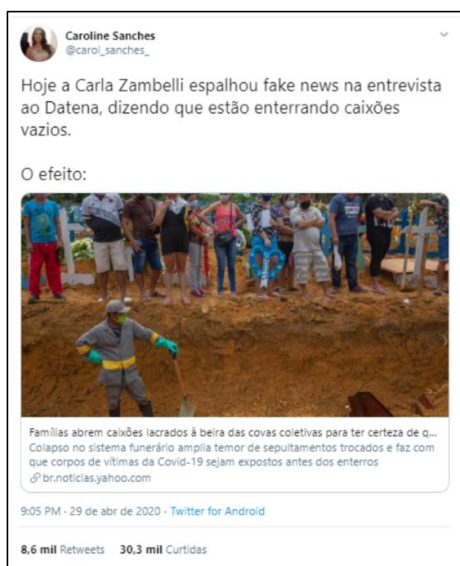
Caroline Sanches
@carol_sanches_

Hoje a Carla Zambelli espalhou fake news na entrevista ao Datena, dizendo que estão enterrando caixões vazios.

O efeito:

Famílias abrem caixões lacrados à beira das covas coletivas para ter certeza de q...
Colapso no sistema funerário amplia temor de sepultamentos trocados e faz com que corpos de vítimas da Covid-19 sejam expostos antes dos enterros
br.noticias.yahoo.com

9:05 PM · 29 de abr de 2020 · Twitter for Android

8,6 mil Retweets 30,3 mil Curtidas